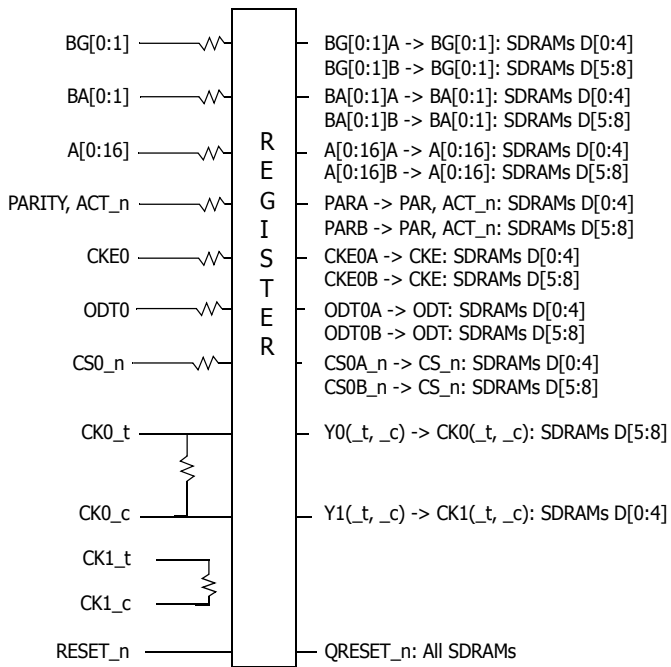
BG[0:1]
BA[0:1]
A[0:16]
PARITY, ACT_n
CKE0
ODT0
CS0_n
CK0_t
CK0_c
CK1_t
CK1_c
RESET_n

R
E
G
I
S
T
E
R

BG[0:1]A -> BG[0:1]: SDRAMs D[0:4]
BG[0:1]B -> BG[0:1]: SDRAMs D[5:8]
BA[0:1]A -> BA[0:1]: SDRAMs D[0:4]
BA[0:1]B -> BA[0:1]: SDRAMs D[5:8]
A[0:16]A -> A[0:16]: SDRAMs D[0:4]
A[0:16]B -> A[0:16]: SDRAMs D[5:8]
PARA -> PAR, ACT_n: SDRAMs D[0:4]
PARB -> PAR, ACT_n: SDRAMs D[5:8]
CKE0A -> CKE: SDRAMs D[0:4]
CKE0B -> CKE: SDRAMs D[5:8]
ODT0A -> ODT: SDRAMs D[0:4]
ODT0B -> ODT: SDRAMs D[5:8]
CS0A_n -> CS_n: SDRAMs D[0:4]
CS0B_n -> CS_n: SDRAMs D[5:8]
Y0(_t, _c) -> CK0(_t, _c): SDRAMs D[5:8]
Y1(_t, _c) -> CK1(_t, _c): SDRAMs D[0:4]
QRESET_n: All SDRAMs